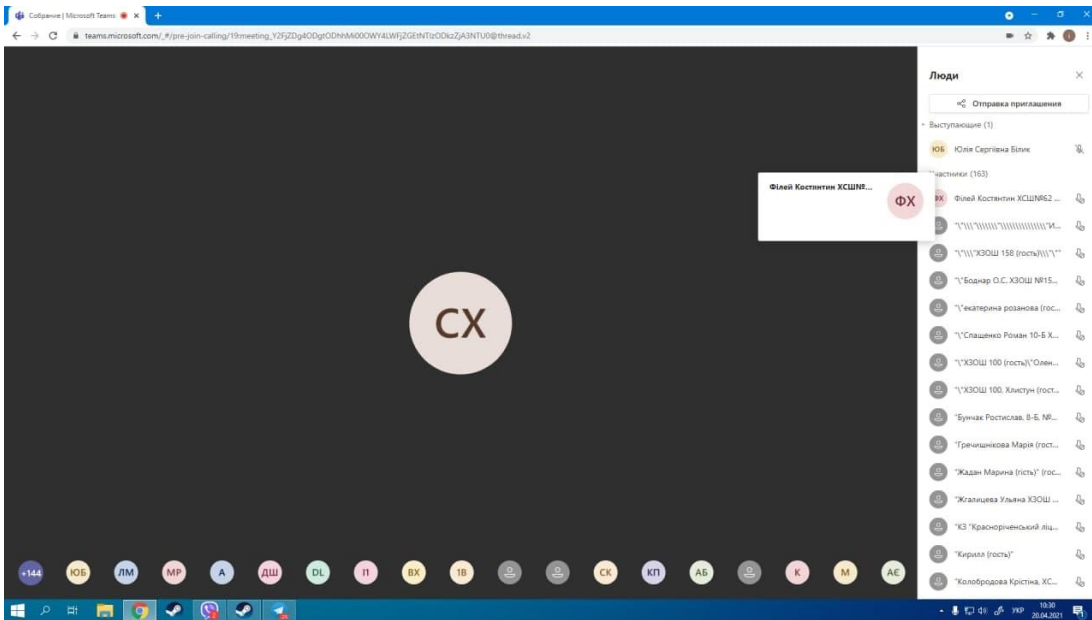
Собрание | Microsoft Teams ×

teams.microsoft.com/_#/pre-join-calling/19:meeting_Y2FjZDg4ODgtODhhMi00OWY4LWFjZGEtNTIzODkzZjA3NTU0@thread.v2

Філей Костянтин ХСШ№...

ФХ

СХ

+144 ЮБ ЛМ МР А ДШ DL П ВХ 1В СК КП АБ К М АЄ

Люди

Отправка приглашения

Выступающие (1)

ЮБ Юлія Сергіївна Білик

Участники (163)

ФХ Філей Костянтин ХСШ№62 ...

"\"\\\"\\\\\\\"\\\\\\\\\\\\\\\\\\\"И...

"\"\\\"ХЗОШ 158 (гость)\\\"\""

"\"Боднар О.С. ХЗОШ №15...

"\"екатерина розанова (гос...

"\"Спащенко Роман 10-Б Х...

"\"ХЗОШ 100 (гость)\"Олен...

"\"ХЗОШ 100. Хлистун (гост...

"Бунчак Ростислав, 8-Б, №...

"Гречишнікова Марія (гост...

"Жадан Марина (гість)" (гос...

"Жгалицева Ульяна ХЗОШ ...

"КЗ "Красноріченський ліц...

"Кирилл (гость)"

"Колобродова Крістіна, ХС...

УКР 10:30 20.04.2021